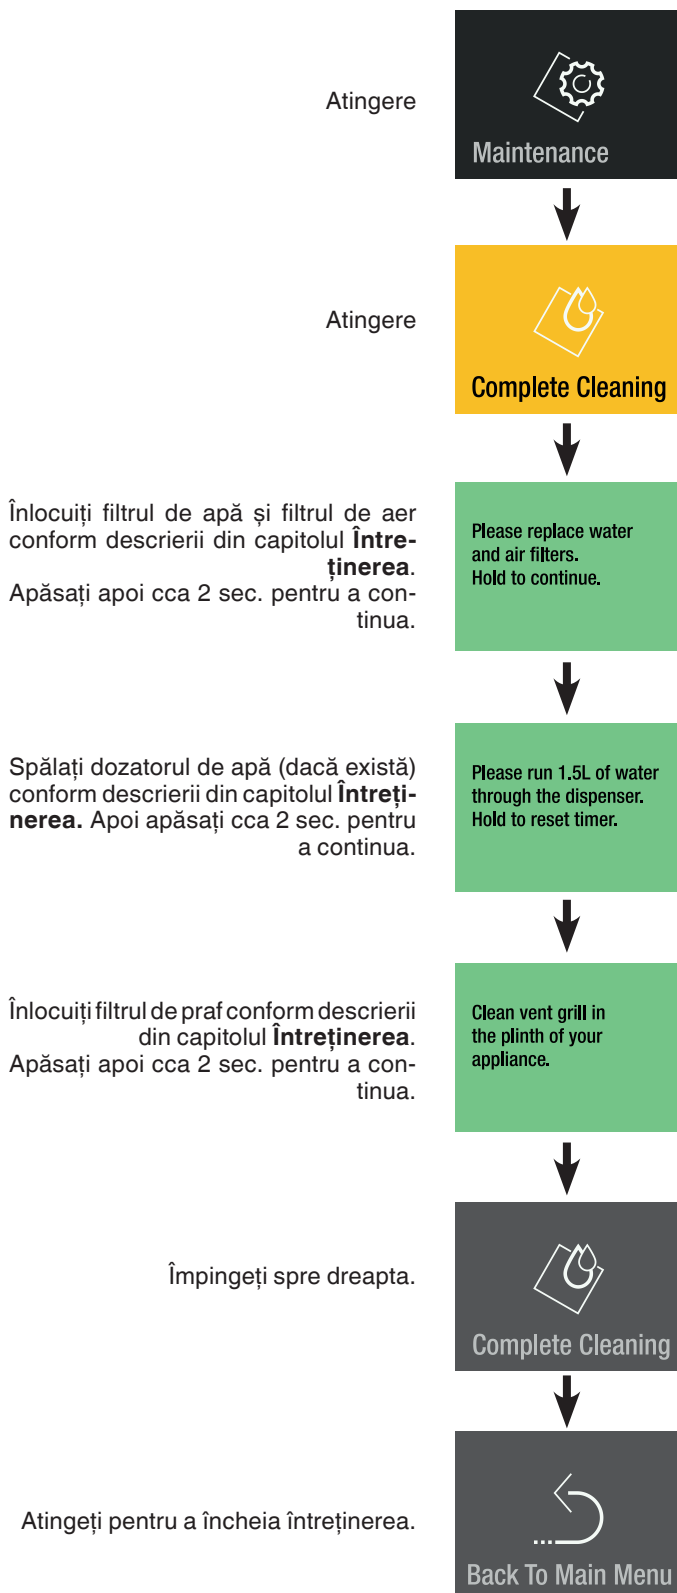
Atingere

Maintenance

Atingere

Complete Cleaning

Înlocuiți filtrul de apă și filtrul de aer conform descrierii din capitolul **Întreținerea**. Apăsați apoi cca 2 sec. pentru a continua.

Please replace water and air filters. Hold to continue.

Spălați dozatorul de apă (dacă există) conform descrierii din capitolul **Întreținerea.** Apoi apăsați cca 2 sec. pentru a continua.

Please run 1.5L of water through the dispenser. Hold to reset timer.

Înlocuiți filtrul de praf conform descrierii din capitolul **Întreținerea**. Apăsați apoi cca 2 sec. pentru a continua.

Clean vent grill in the plinth of your appliance.

Împingeți spre dreapta.

Complete Cleaning

Atingeți pentru a încheia întreținerea.

Back To Main Menu